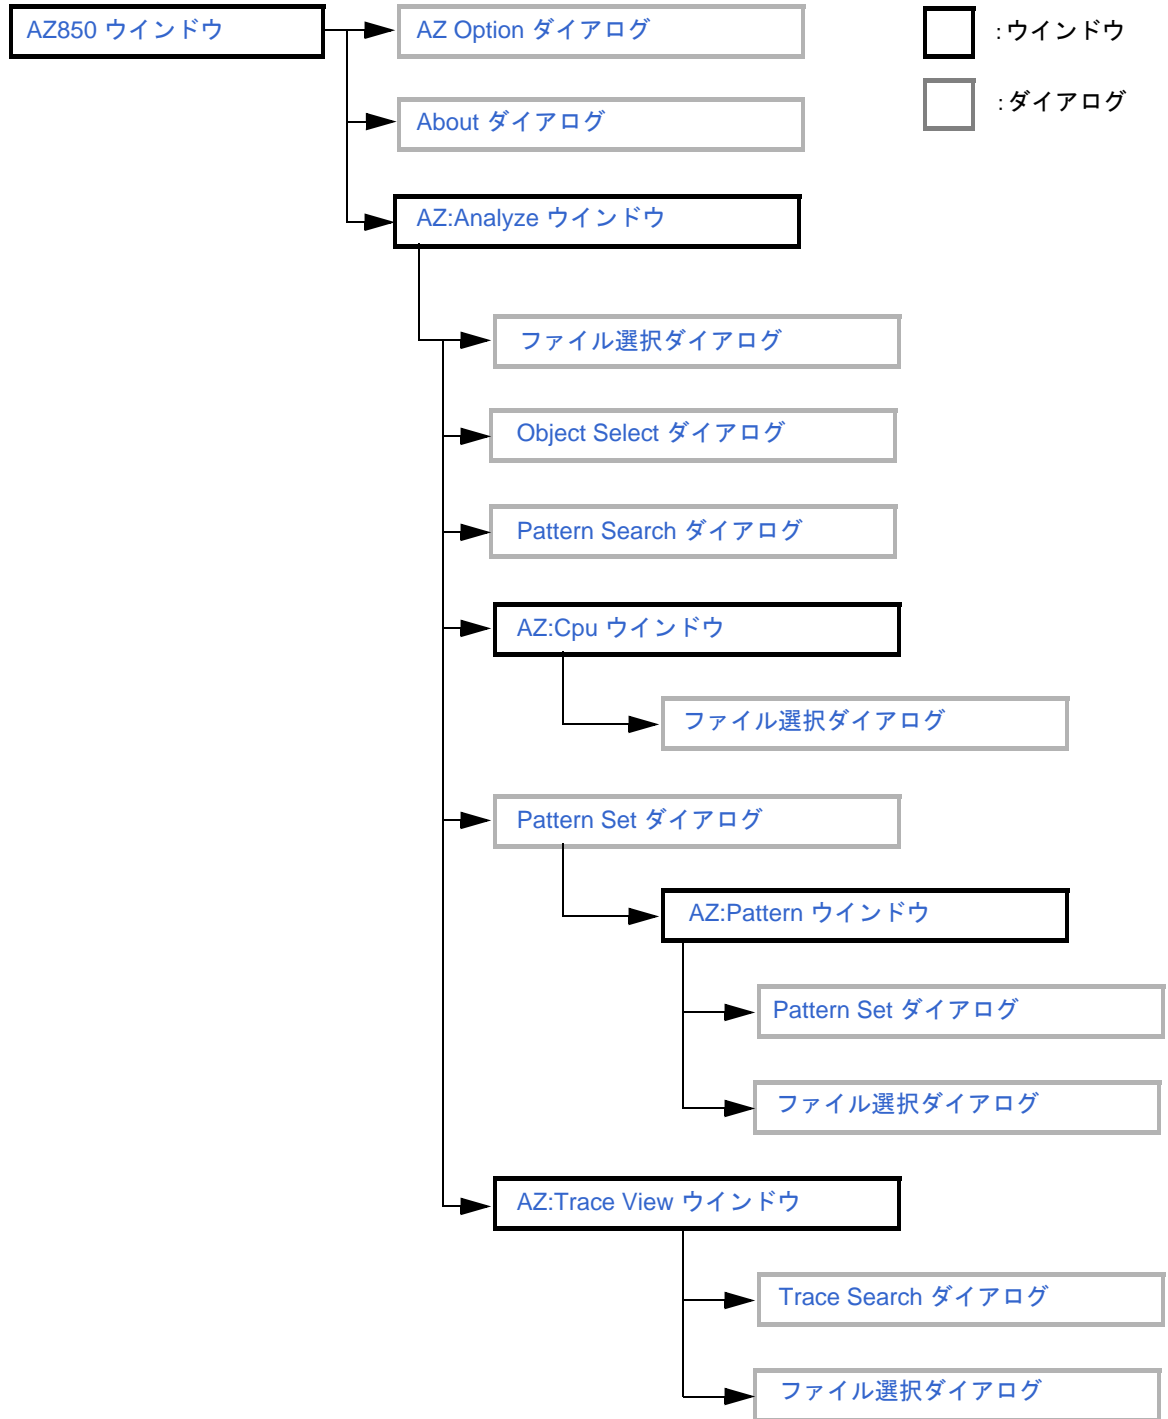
AZ850 ウインドウ

AZ Option ダイアログ

: ウインドウ

: ダイアログ

About ダイアログ

AZ:Analyze ウインドウ

ファイル選択ダイアログ

Object Select ダイアログ

Pattern Search ダイアログ

AZ:Cpu ウインドウ

ファイル選択ダイアログ

Pattern Set ダイアログ

AZ:Pattern ウインドウ

Pattern Set ダイアログ

ファイル選択ダイアログ

AZ:Trace View ウインドウ

Trace Search ダイアログ

ファイル選択ダイアログ